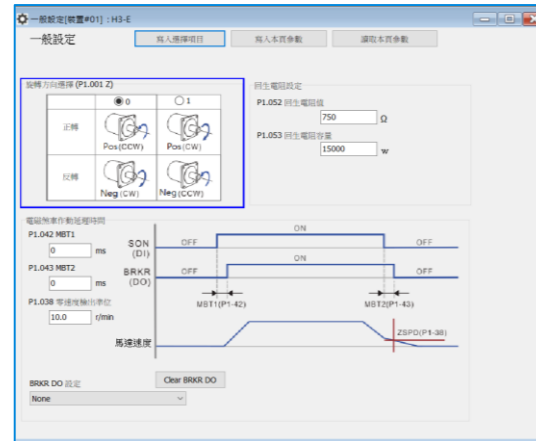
一般設定[裝置#01] : H3-E

一般設定

寫入選擇項目

寫入本頁參數

讀取本頁參數

旋轉方向選擇 (P1.001 Z)

0

1

正轉

Pos(CCW)

Pos(CW)

反轉

Neg(CW)

Neg(CCW)

回生電阻設定

P1.052 回生電阻值

750

Ω

P1.053 回生電阻容量

15000

W

電磁煞車作動延遲時間

P1.042 MBT1

0

ms

P1.043 MBT2

0

ms

P1.038 零速度檢出準位

10.0

r/min

SON (DI)

BRKR (DO)

OFF

ON

OFF

OFF

ON

OFF

MBT1(P1-42)

MBT2(P1-43)

ZSPD(P1-38)

馬達速度

BRKR DO 設定

Clear BRKR DO

None